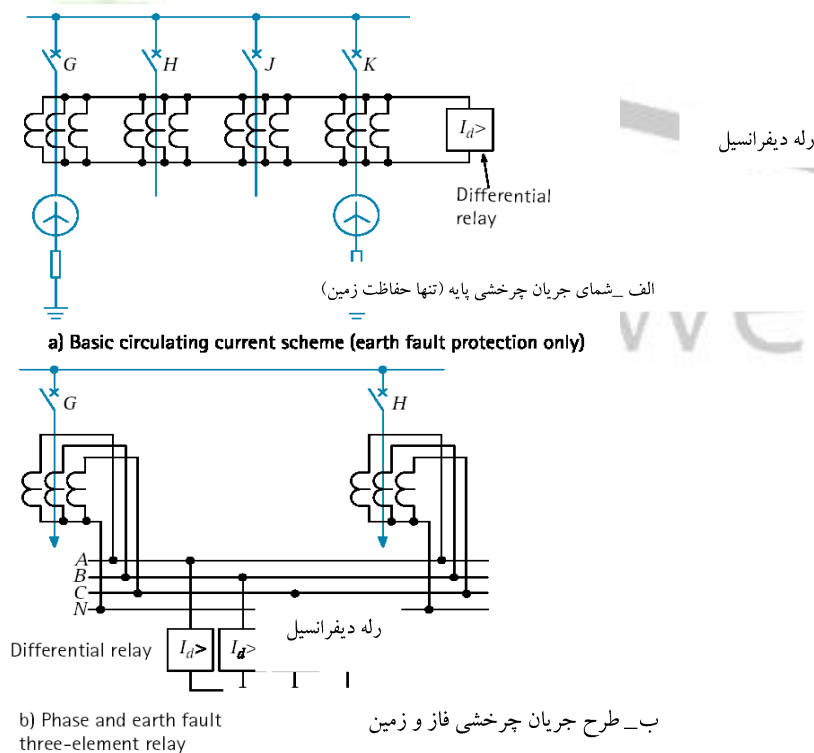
G H J K

$I_d>$

رله دیفرانسیل

Differential relay

الف _شمای جریان چرخشی پایه (تنها حفاظت زمین)

a) Basic circulating current scheme (earth fault protection only)

G H

A
B
C
N

رله دیفرانسیل

Differential relay $I_d>$ $I_d>$

b) Phase and earth fault three-element relay

ب_ طرح جریان چرخشی فاز و زمین